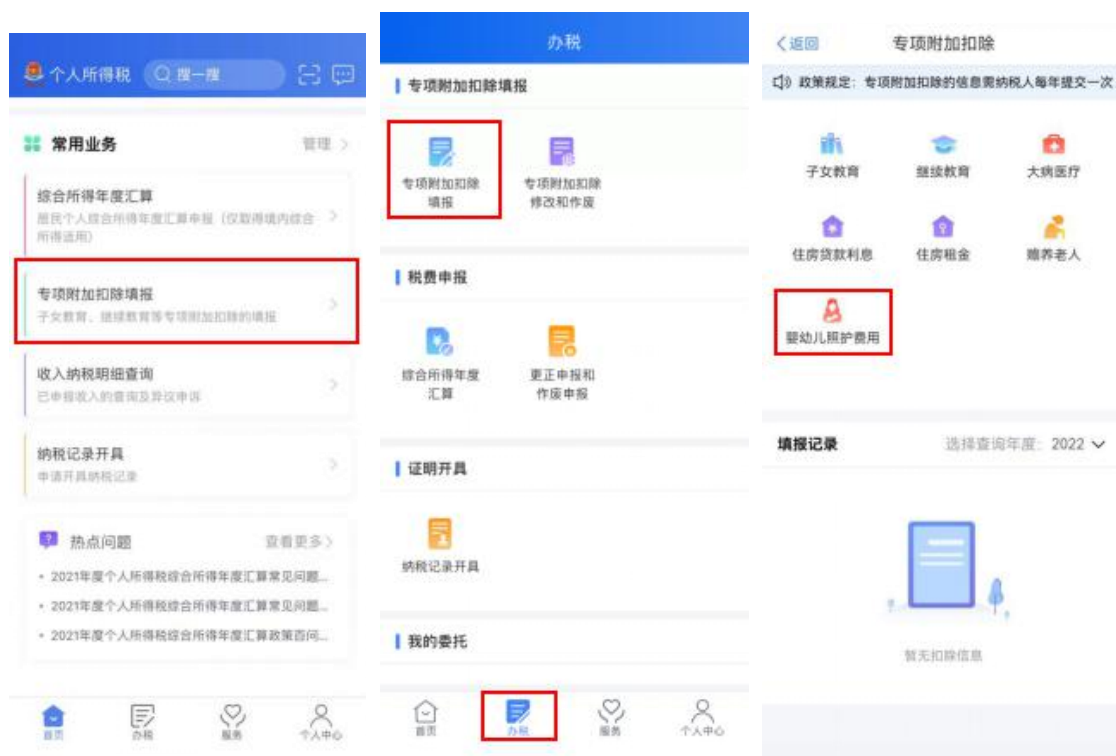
个人所得税 搜一搜

常用业务 管理 >

综合所得年度汇算
居民个人综合所得年度汇算申报（仅取得境内综合所得适用）

专项附加扣除填报
子女教育、继续教育等专项附加扣除的填报

收入纳税明细查询
已申报收入的查询及异议申诉

纳税记录开具
申请开具纳税记录

热点问题 查看更多 >
• 2021年度个人所得税综合所得年度汇算常见问题...
• 2021年度个人所得税综合所得年度汇算常见问题...
• 2021年度个人所得税综合所得年度汇算政策百问...

首页 办税 服务 个人中心

办税

专项附加扣除填报

专项附加扣除填报
专项附加扣除修改和作废

税费申报

综合所得年度汇算
更正申报和作废申报

证明开具

纳税记录开具

我的委托

首页 办税 服务 个人中心

<返回 专项附加扣除

政策规定：专项附加扣除的信息需纳税人每年提交一次

子女教育 继续教育 大病医疗
住房贷款利息 住房租金 赡养老人
婴幼儿照护费用

填报记录 选择查询年度：2022

暂无扣除信息